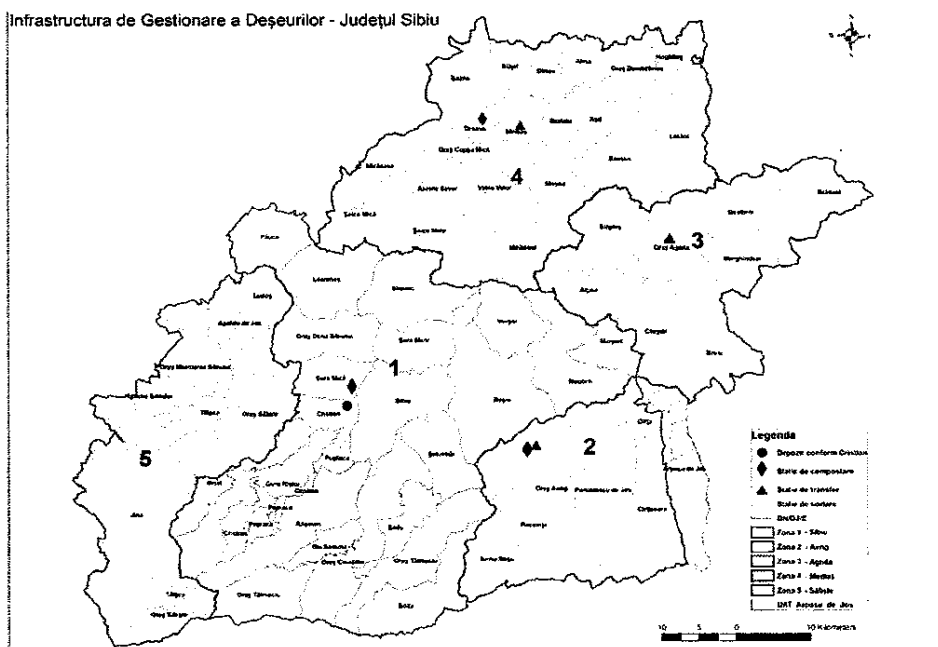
Infrastructura de Gestionare a Deșeurilor - Județul Sibiu

4

3

1

5

2

Orș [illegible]

Orș Agnita

Orș Avrig

Cristian

Sibiu

Mediaș

Legenda
Depozit conform Cristian
Statie de compostare
Statie de transfer
Statie de sortare
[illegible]
Zona 1 - Sibiu
Zona 2 - Avrig
Zona 3 - Agnita
Zona 4 - Medias
Zona 5 - Săliște
DAT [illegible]

10 5 0 10 Kilometers